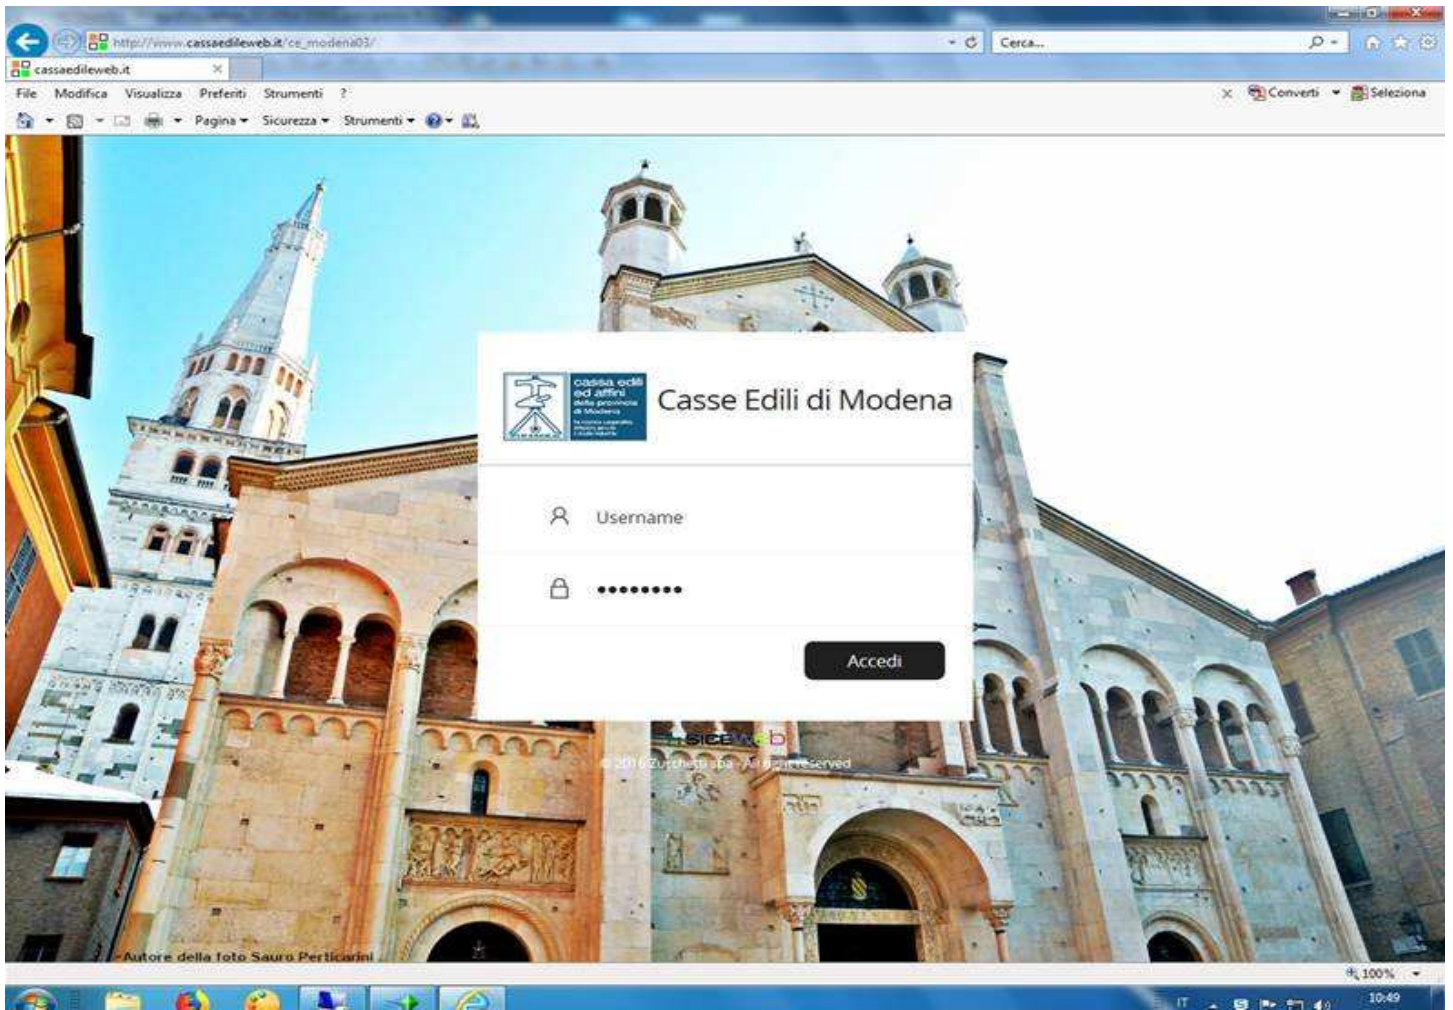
http://www.cassaedileweb.it/ce_modena03/
Cerca...
cassaedileweb.it
File Modifica Visualizza Preferiti Strumenti ?
Converti Seleziona
Pagina Sicurezza Strumenti

cassa edile ed affini della provincia di Modena

Casse Edili di Modena

Username
•••••••••
Accedi

SICEWeb
© 2016 Zucchetti spa - All rights reserved

Autore della foto Sauro Perticarini

100%
IT
10:49